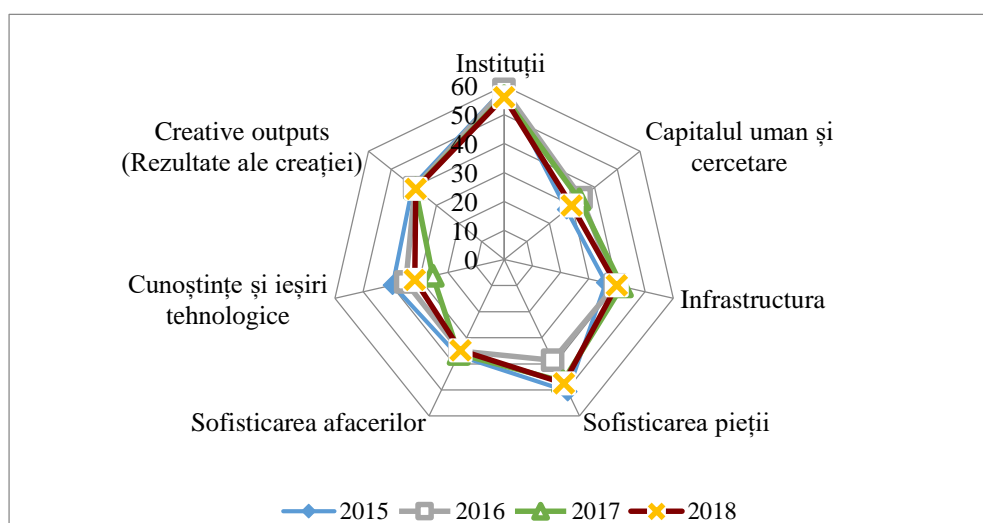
Instituții
60
50
40
30
20
10
0
Capitalul uman și cercetare
Infrastructura
Sofisticarea pieții
Sofisticarea afacerilor
Cunoștințe și ieșiri tehnologice
Creative outputs (Rezultate ale creației)

2015 2016 2017 2018